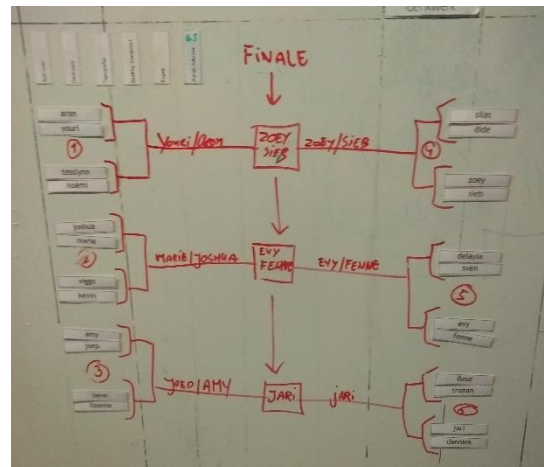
FINALE

anton
youri
1
tessilynn
noëmi

joshua
marie
2
viggo
kevin

amy
juno
3
lieve
lisanne

youri/anton

zoey
sieb

zoey/sieb

silas
dide
4
zoey
sieb

marie/joshua

evy
fenne

evy/fenne

delayla
sven
5
evy
fenne

juno/amy

jari

jari

fleur
tristan
6
jari
dennek